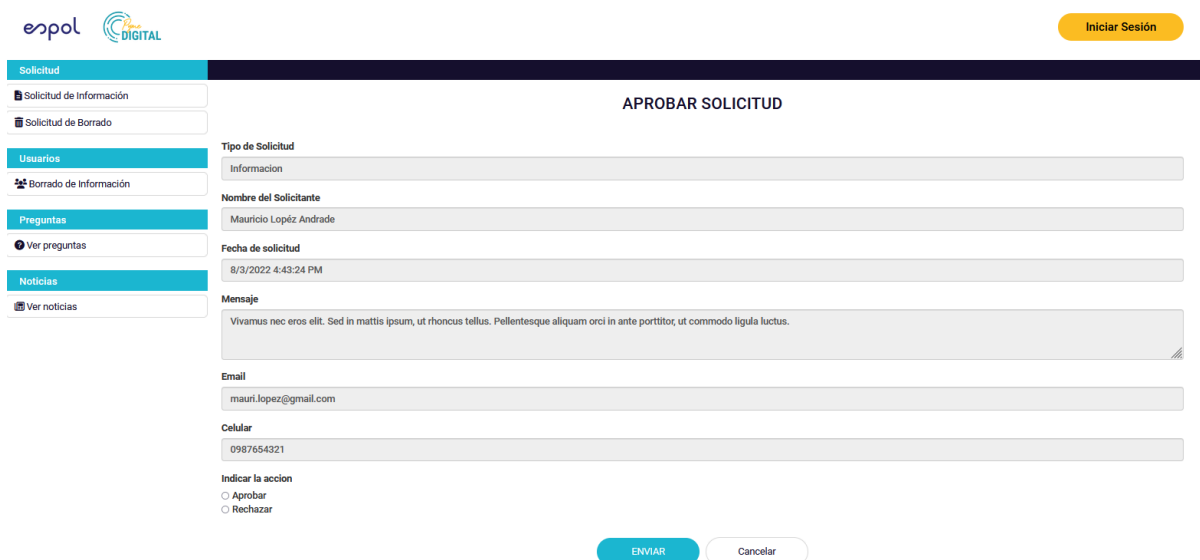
espol

DIGITAL

Iniciar Sesión

Solicitud
Solicitud de Información
Solicitud de Borrado

Usuarios
Borrado de Información

Preguntas
Ver preguntas

Noticias
Ver noticias

APROBAR SOLICITUD

Tipo de Solicitud
Informacion

Nombre del Solicitante
Mauricio Lopéz Andrade

Fecha de solicitud
8/3/2022 4:43:24 PM

Mensaje
Vivamus nec eros elit. Sed in mattis ipsum, ut rhoncus tellus. Pellentesque aliquam orci in ante porttitor, ut commodo ligula luctus.

Email
mauri.lopez@gmail.com

Celular
0987654321

Indicar la accion
Aprobar
Rechazar

ENVIAR
Cancelar